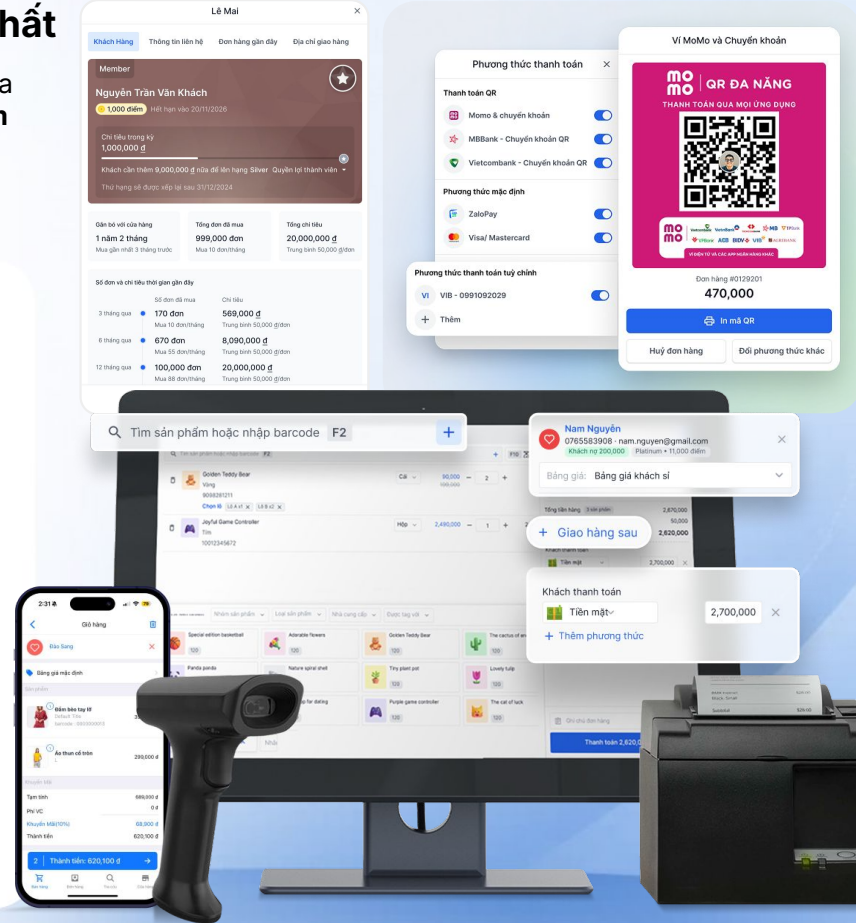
hất
a
n

Lê Mai

Khách Hàng   Thông tin liên hệ   Đơn hàng gần đây   Địa chỉ giao hàng

Member
Nguyễn Trần Văn Khách
1,000 điểm   Hết hạn vào 20/11/2026

Chi tiêu trong kỳ
1,000,000 đ

Khách cần thêm 9,000,000 đ nữa để lên hạng Silver   Quyền lợi thành viên

Thứ hạng sẽ được xếp lại sau 31/12/2024

Gắn bó với cửa hàng
1 năm 2 tháng
Mua gần nhất 3 tháng trước

Tổng đơn đã mua
999,000 đơn
Mua 10 đơn/tháng

Tổng chi tiêu
20,000,000 đ
Trung bình 50,000 đ/đơn

Số đơn và chi tiêu thời gian gần đây

| | Số đơn đã mua | Chi tiêu |
|---|---|---|
| 3 tháng qua | 170 đơn<br>Mua 10 đơn/tháng | 569,000 đ<br>Trung bình 50,000 đ/đơn |
| 6 tháng qua | 670 đơn<br>Mua 55 đơn/tháng | 8,090,000 đ<br>Trung bình 50,000 đ/đơn |
| 12 tháng qua | 100,000 đơn<br>Mua 88 đơn/tháng | 20,000,000 đ<br>Trung bình 50,000 đ/đơn |

Phương thức thanh toán

Thanh toán QR
Momo & chuyển khoản
MBBank - Chuyển khoản QR
Vietcombank - Chuyển khoản QR

Phương thức mặc định
ZaloPay
Visa/ Mastercard

Phương thức thanh toán tuỳ chỉnh
VI   VIB - 0991092029
+ Thêm

Ví MoMo và Chuyển khoản

mo mo | QR ĐA NĂNG
THANH TOÁN QUA MỌI ỨNG DỤNG

Đơn hàng #0129201
470,000

In mã QR

Huỷ đơn hàng   Đổi phương thức khác

Tìm sản phẩm hoặc nhập barcode   F2

Golden Teddy Bear
Vàng
8059281211
Cái   90,000   2

Joyful Game Controller
Tím
10012345672
Hộp   2,490,000   1

Nam Nguyễn
0765583908 · nam.nguyen@gmail.com
Khách nợ 200,000   Platinum • 11,000 điểm

Bảng giá:   Bảng giá khách sỉ

2,870,000
50,000
2,620,000

+ Giao hàng sau

2,700,000

Khách thanh toán
Tiền mặt   2,700,000
+ Thêm phương thức

Special edition basketball   Adorable flowers   Golden Teddy Bear   The cactus of
Panda panda   Nature spiral shell   Tiny plant pot   Lovely tulip
Purple game controller   The cat of luck

Thanh toán 2,620,0

2:31

Giỏ hàng

Bảo Sang

Bảng giá mặc định

Sản phẩm

Bẩm béo tay lỡ
Áo thun cổ tròn   299,000 đ

Tạm tính   689,000 đ
Phí VC   0 đ
Khuyến Mãi(10%)   68,900 đ
Thành tiền   620,100 đ

2 | Thành tiền: 620,100 đ